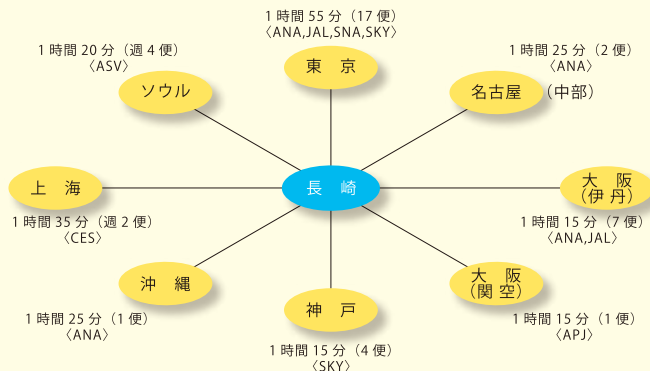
1 時間 55 分（17 便）
〈ANA,JAL,SNA,SKY〉

東 京

1 時間 20 分（週 4 便）
〈ASV〉

ソウル

1 時間 25 分（2 便）
〈ANA〉

名古屋 （中部）

上 海

長 崎

大 阪
（伊 丹）

1 時間 35 分（週 2 便）
〈CES〉

1 時間 15 分（7 便）
〈ANA,JAL〉

沖 縄

大 阪
（関 空）

神 戸

1 時間 25 分（1 便）
〈ANA〉

1 時間 15 分（1 便）
〈APJ〉

1 時間 15 分（4 便）
〈SKY〉